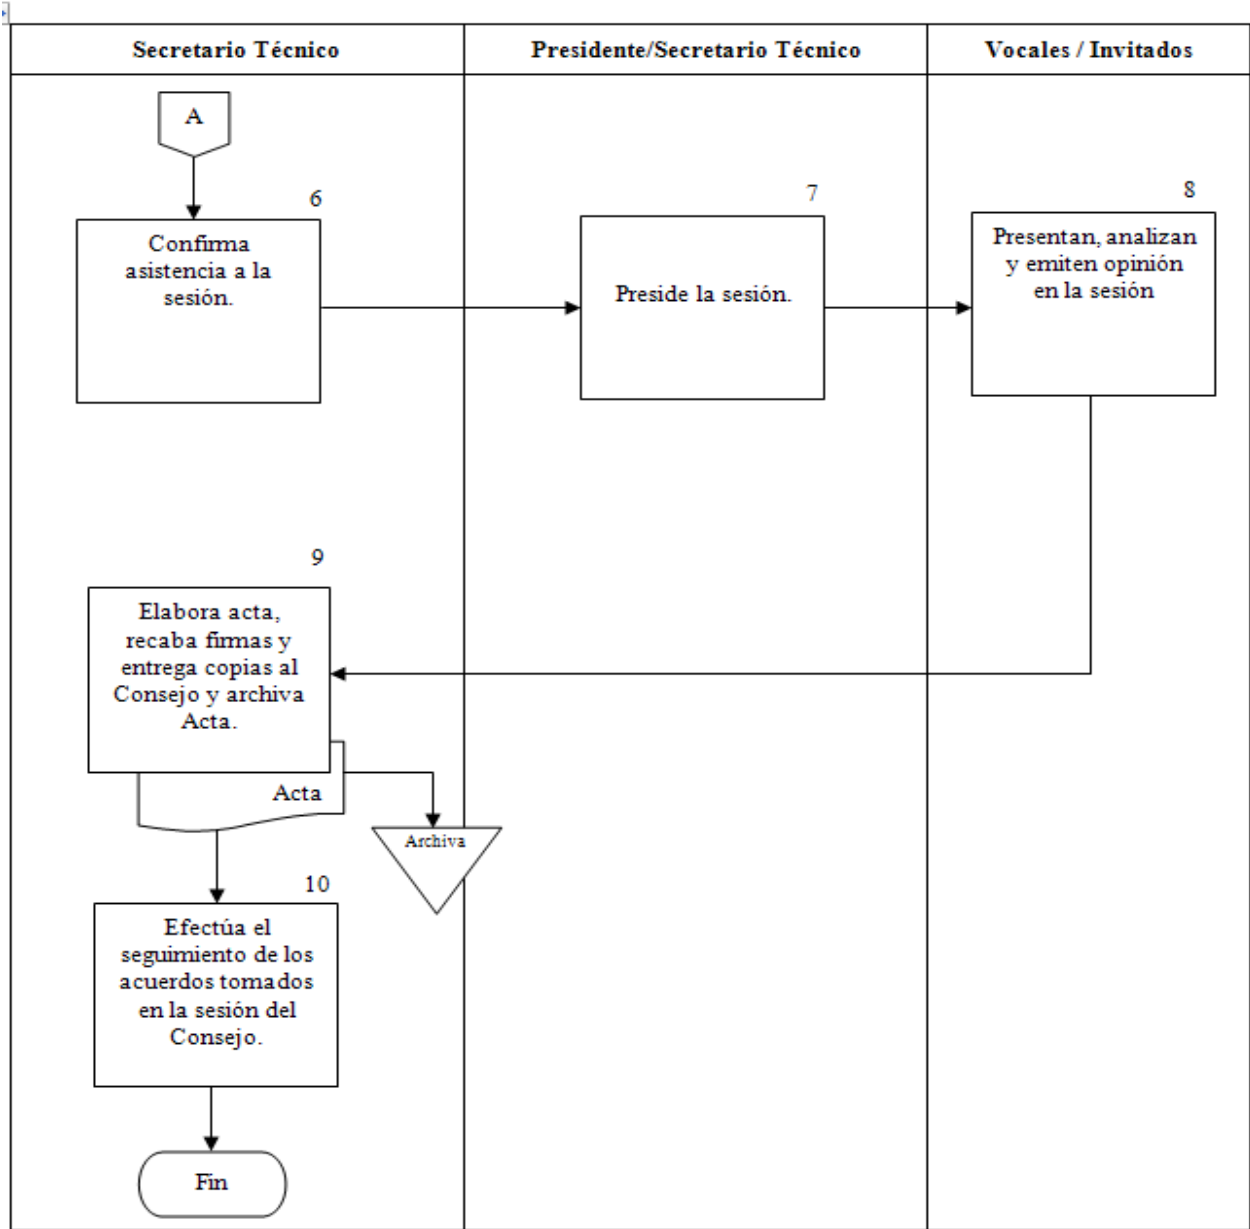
Secretario Técnico

Presidente/Secretario Técnico

Vocales / Invitados

A

6

Confirma asistencia a la sesión.

7

Preside la sesión.

8

Presentan, analizan y emiten opinión en la sesión

9

Elabora acta, recaba firmas y entrega copias al Consejo y archiva Acta.

Acta

Archiva

10

Efectúa el seguimiento de los acuerdos tomados en la sesión del Consejo.

Fin